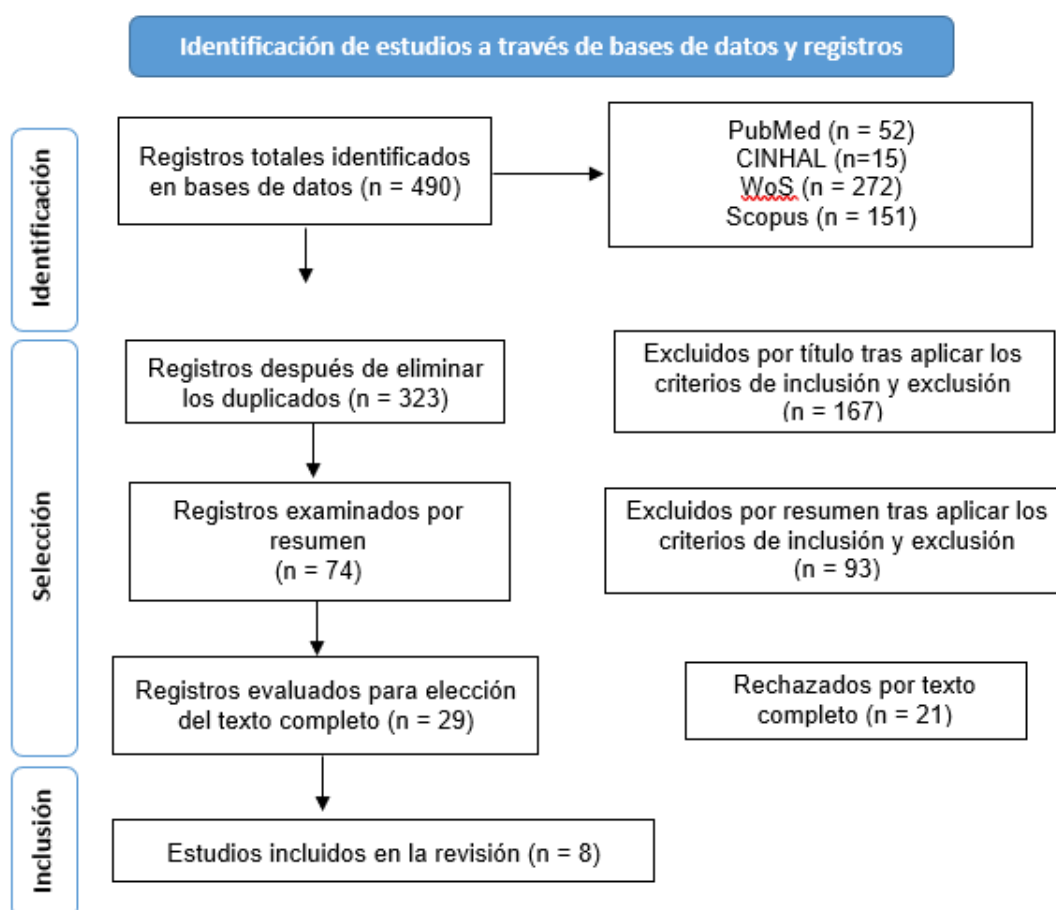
Identificación de estudios a través de bases de datos y registros

Identificación

Registros totales identificados en bases de datos (n = 490)

PubMed (n = 52)
CINHAL (n=15)
WoS (n = 272)
Scopus (n = 151)

Selección

Registros después de eliminar los duplicados (n = 323)

Excluidos por título tras aplicar los criterios de inclusión y exclusión (n = 167)

Registros examinados por resumen (n = 74)

Excluidos por resumen tras aplicar los criterios de inclusión y exclusión (n = 93)

Registros evaluados para elección del texto completo (n = 29)

Rechazados por texto completo (n = 21)

Inclusión

Estudios incluidos en la revisión (n = 8)